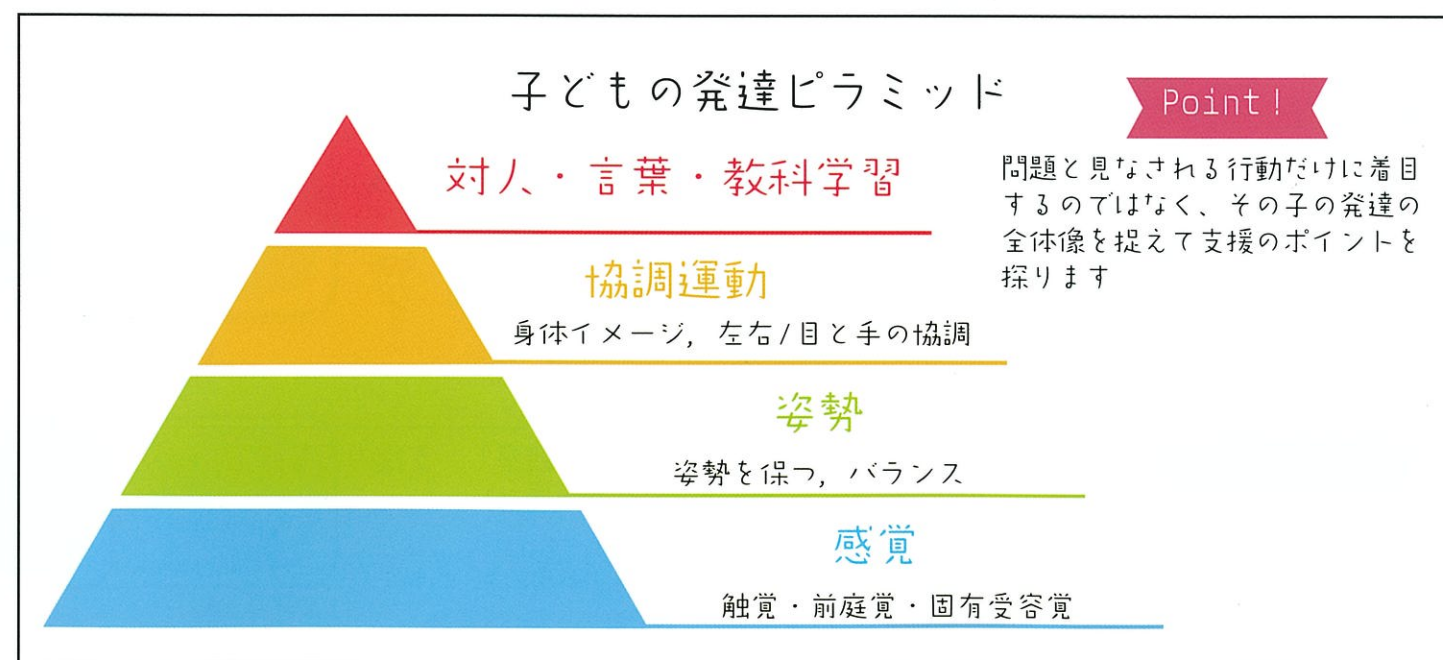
子どもの発達ピラミッド

Point!

問題と見なされる行動だけに着目するのではなく、その子の発達の全体像を捉えて支援のポイントを探ります

対人・言葉・教科学習

協調運動

身体イメージ，左右/目と手の協調

姿勢

姿勢を保つ，バランス

感覚

触覚・前庭覚・固有受容覚